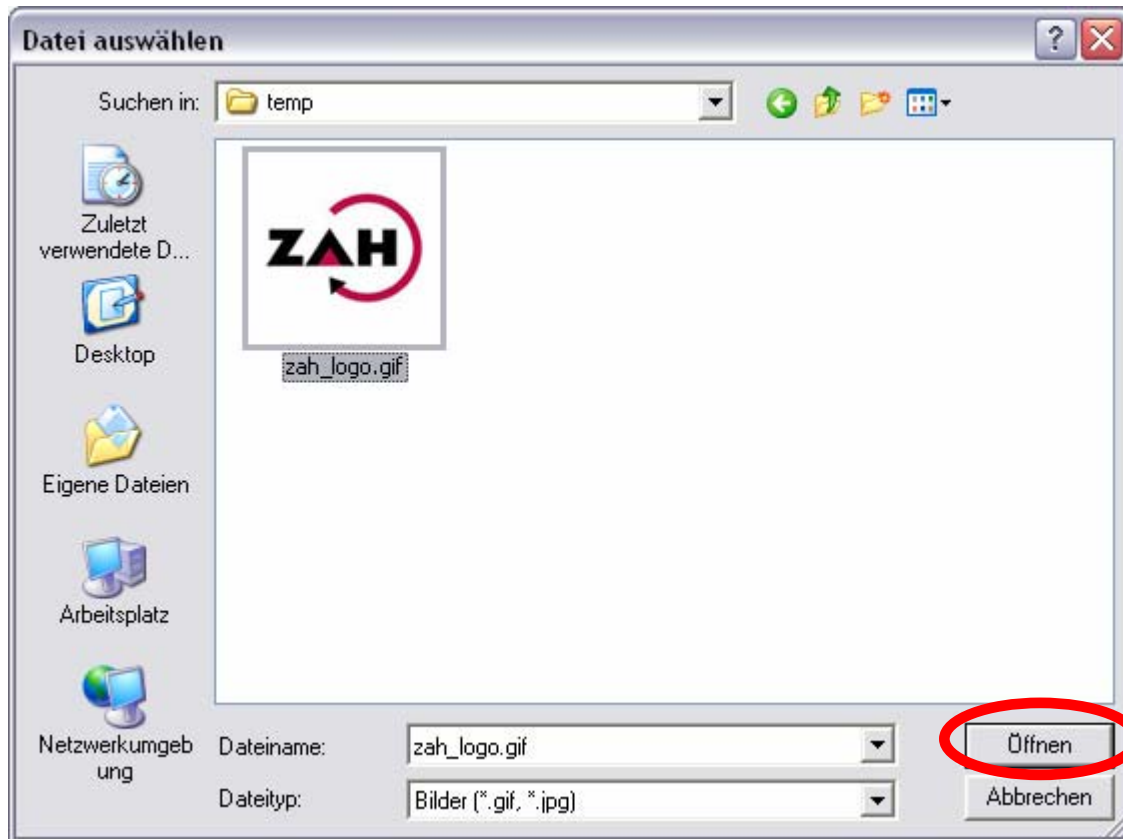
Datei auswählen

?

Suchen in: temp

Zuletzt verwendete D...

Desktop

Eigene Dateien

Arbeitsplatz

Netzwerkumgebung

ZAH

zah_logo.gif

Dateiname: zah_logo.gif

Dateityp: Bilder (*.gif, *.jpg)

Öffnen

Abbrechen